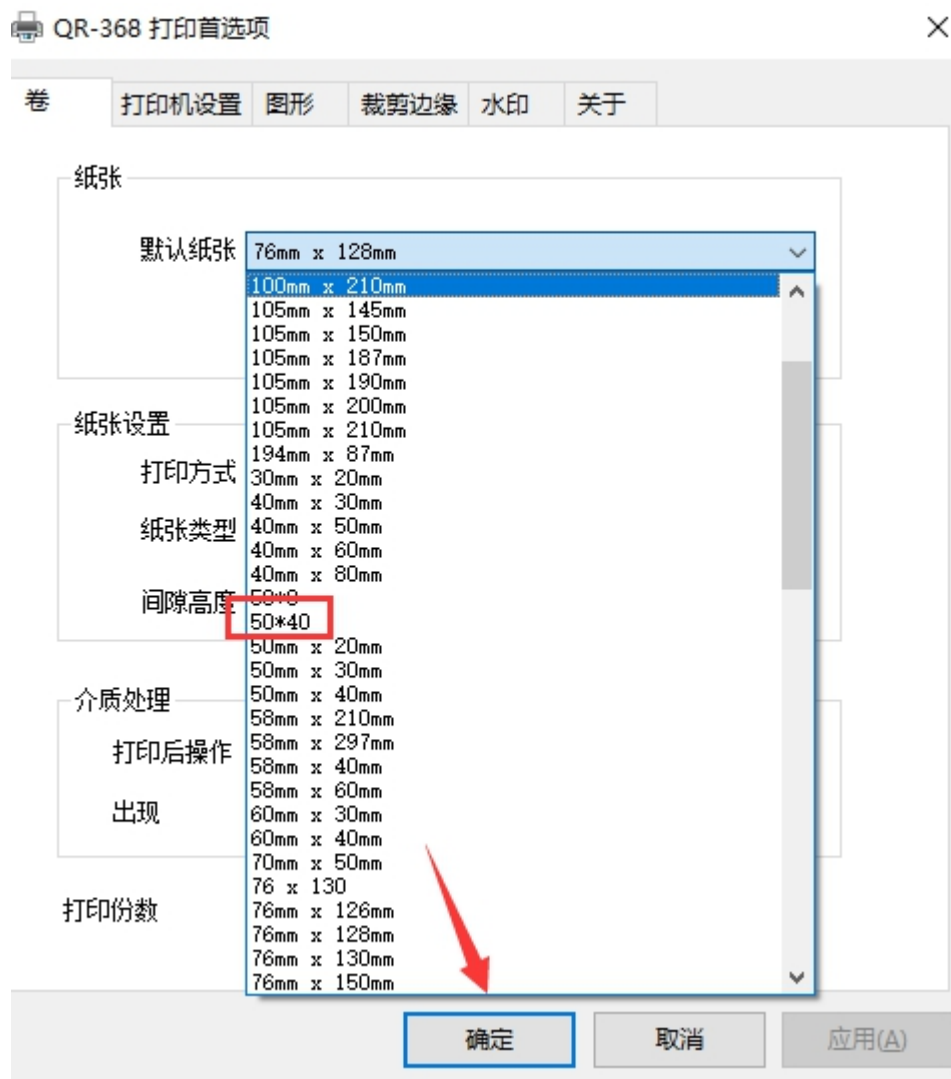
QR-368 打印首选项

×

卷 | 打印机设置 | 图形 | 裁剪边缘 | 水印 | 关于

纸张

默认纸张 76mm x 128mm

100mm x 210mm
105mm x 145mm
105mm x 150mm
105mm x 187mm
105mm x 190mm
105mm x 200mm
105mm x 210mm
194mm x 87mm
30mm x 20mm
40mm x 30mm
40mm x 50mm
40mm x 60mm
40mm x 80mm
50*0
50*40
50mm x 20mm
50mm x 30mm
50mm x 40mm
58mm x 210mm
58mm x 297mm
58mm x 40mm
58mm x 60mm
60mm x 30mm
60mm x 40mm
70mm x 50mm
76 x 130
76mm x 126mm
76mm x 128mm
76mm x 130mm
76mm x 150mm

纸张设置

打印方式

纸张类型

间隙高度

介质处理

打印后操作

出现

打印份数

确定 取消 应用(A)